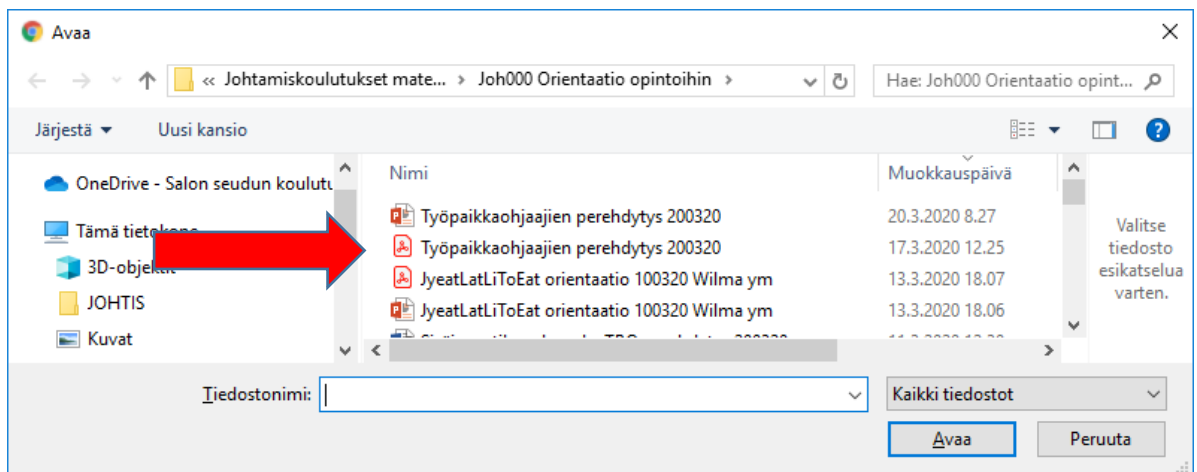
Avaa

« Johtamiskoulutukset mate... › Joh000 Orientaatio opintoihin ›

Hae: Joh000 Orientaatio opint...

Järjestä ▾ Uusi kansio

OneDrive - Salon seudun koulutu

Tämä tietokone

3D-objektit

JOHTIS

Kuvat

| Nimi | Muokkauspäivä |
|---|---|
| Työpaikkaohjaajien perehdytys 200320 | 20.3.2020 8.27 |
| Työpaikkaohjaajien perehdytys 200320 | 17.3.2020 12.25 |
| JyeatLatLiToEat orientaatio 100320 Wilma ym | 13.3.2020 18.07 |
| JyeatLatLiToEat orientaatio 100320 Wilma ym | 13.3.2020 18.06 |
| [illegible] | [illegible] |

Valitse tiedosto esikatselua varten.

Tiedostonimi:

Kaikki tiedostot

Avaa

Peruuta